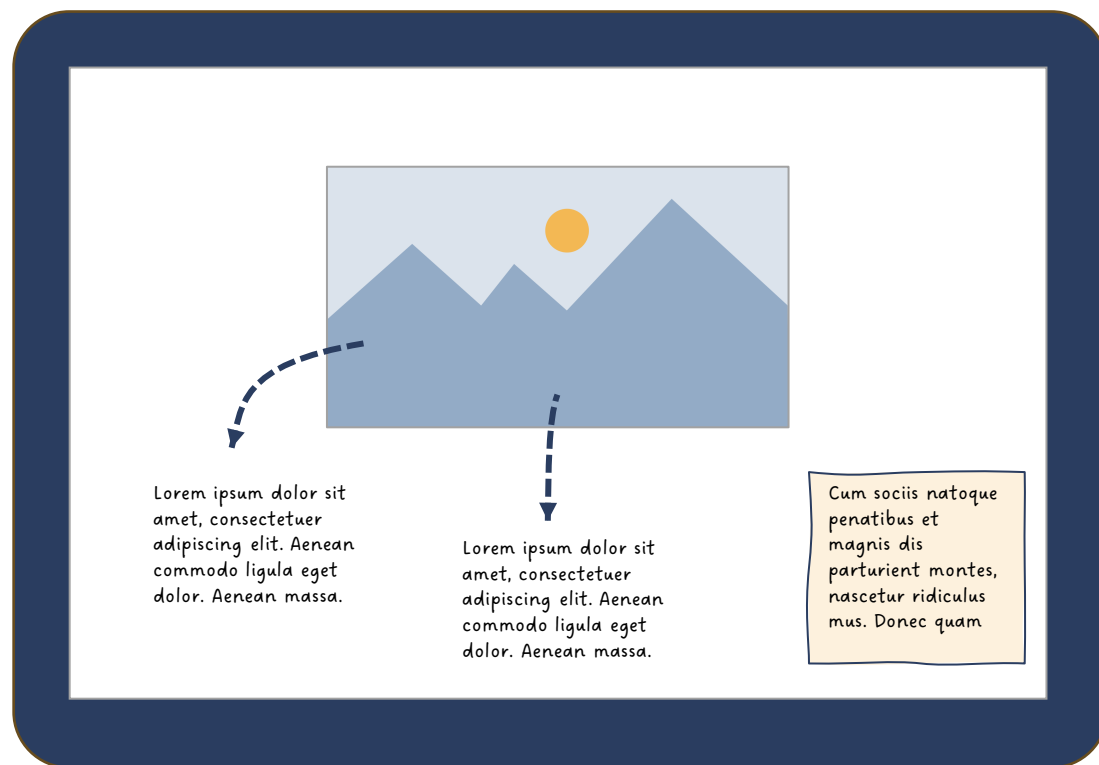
Lorem ipsum dolor sit amet, consectetuer adipiscing elit. Aenean commodo ligula eget dolor. Aenean massa.

Lorem ipsum dolor sit amet, consectetuer adipiscing elit. Aenean commodo ligula eget dolor. Aenean massa.

Cum sociis natoque penatibus et magnis dis parturient montes, nascetur ridiculus mus. Donec quam